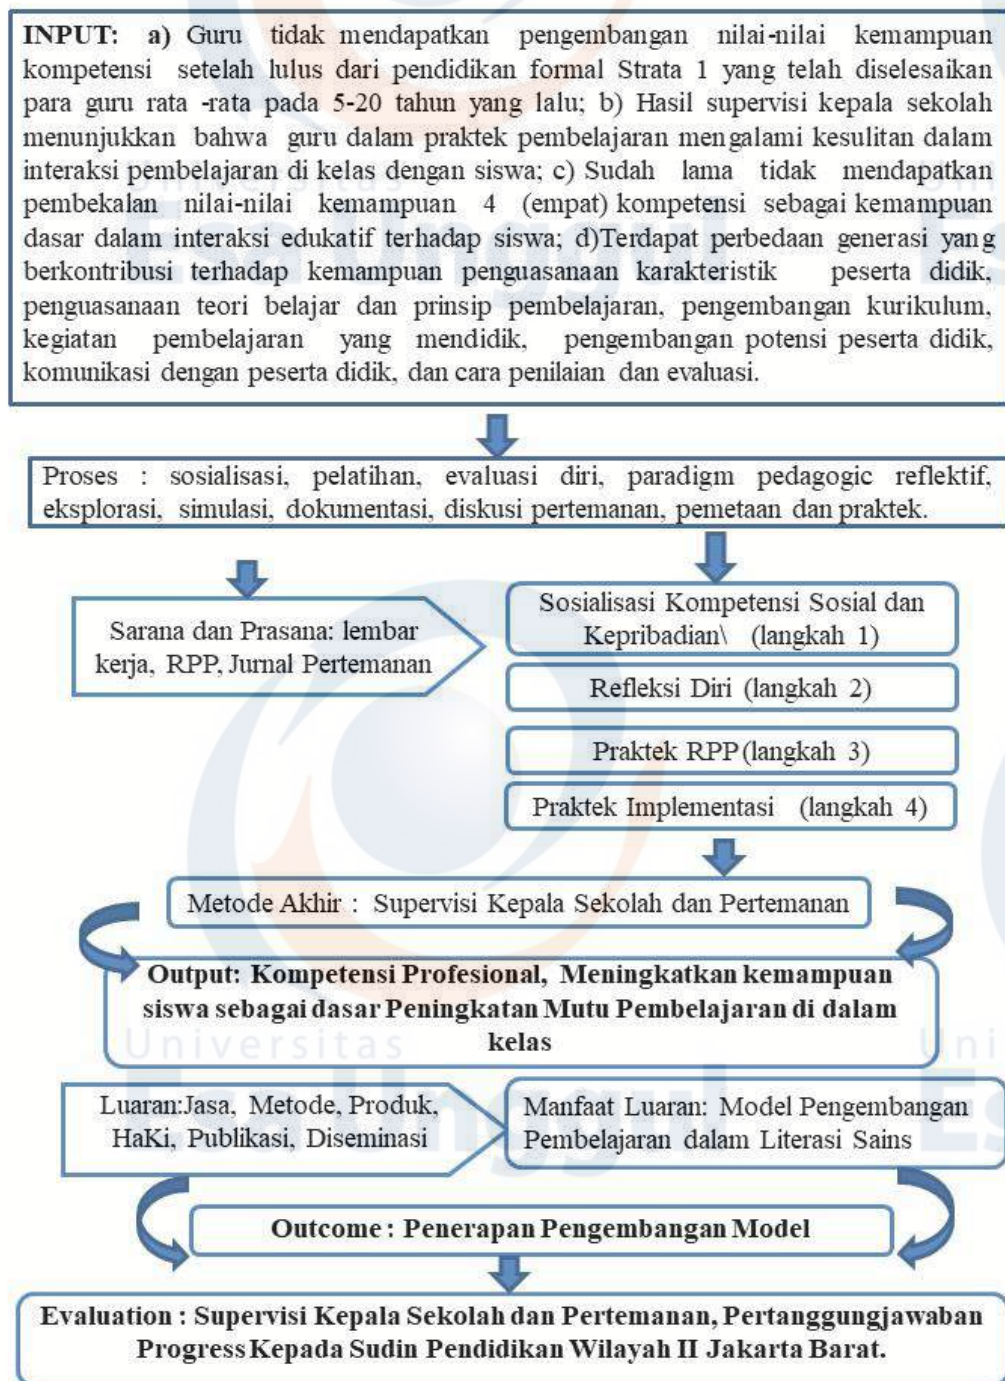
INPUT: a) Guru tidak mendapatkan pengembangan nilai-nilai kemampuan kompetensi setelah lulus dari pendidikan formal Strata 1 yang telah diselesaikan para guru rata -rata pada 5-20 tahun yang lalu; b) Hasil supervisi kepala sekolah menunjukkan bahwa guru dalam praktek pembelajaran mengalami kesulitan dalam interaksi pembelajaran di kelas dengan siswa; c) Sudah lama tidak mendapatkan pembekalan nilai-nilai kemampuan 4 (empat) kompetensi sebagai kemampuan dasar dalam interaksi edukatif terhadap siswa; d)Terdapat perbedaan generasi yang berkontribusi terhadap kemampuan penguasanaan karakteristik peserta didik, penguasanaan teori belajar dan prinsip pembelajaran, pengembangan kurikulum, kegiatan pembelajaran yang mendidik, pengembangan potensi peserta didik, komunikasi dengan peserta didik, dan cara penilaian dan evaluasi.

Proses : sosialisasi, pelatihan, evaluasi diri, paradigm pedagogic reflektif, eksplorasi, simulasi, dokumentasi, diskusi pertemanan, pemetaan dan praktek.

Sarana dan Prasana: lembar kerja, RPP, Jurnal Pertemanan

Sosialisasi Kompetensi Sosial dan Kepribadian\ (langkah 1)

Refleksi Diri (langkah 2)

Praktek RPP (langkah 3)

Praktek Implementasi (langkah 4)

Metode Akhir : Supervisi Kepala Sekolah dan Pertemanan

Output: Kompetensi Profesional, Meningkatkan kemampuan siswa sebagai dasar Peningkatan Mutu Pembelajaran di dalam kelas

Luaran:Jasa, Metode, Produk, HaKi, Publikasi, Diseminasi

Manfaat Luaran: Model Pengembangan Pembelajaran dalam Literasi Sains

Outcome : Penerapan Pengembangan Model

Evaluation : Supervisi Kepala Sekolah dan Pertemanan, Pertanggungjawaban Progress Kepada Sudin Pendidikan Wilayah II Jakarta Barat.